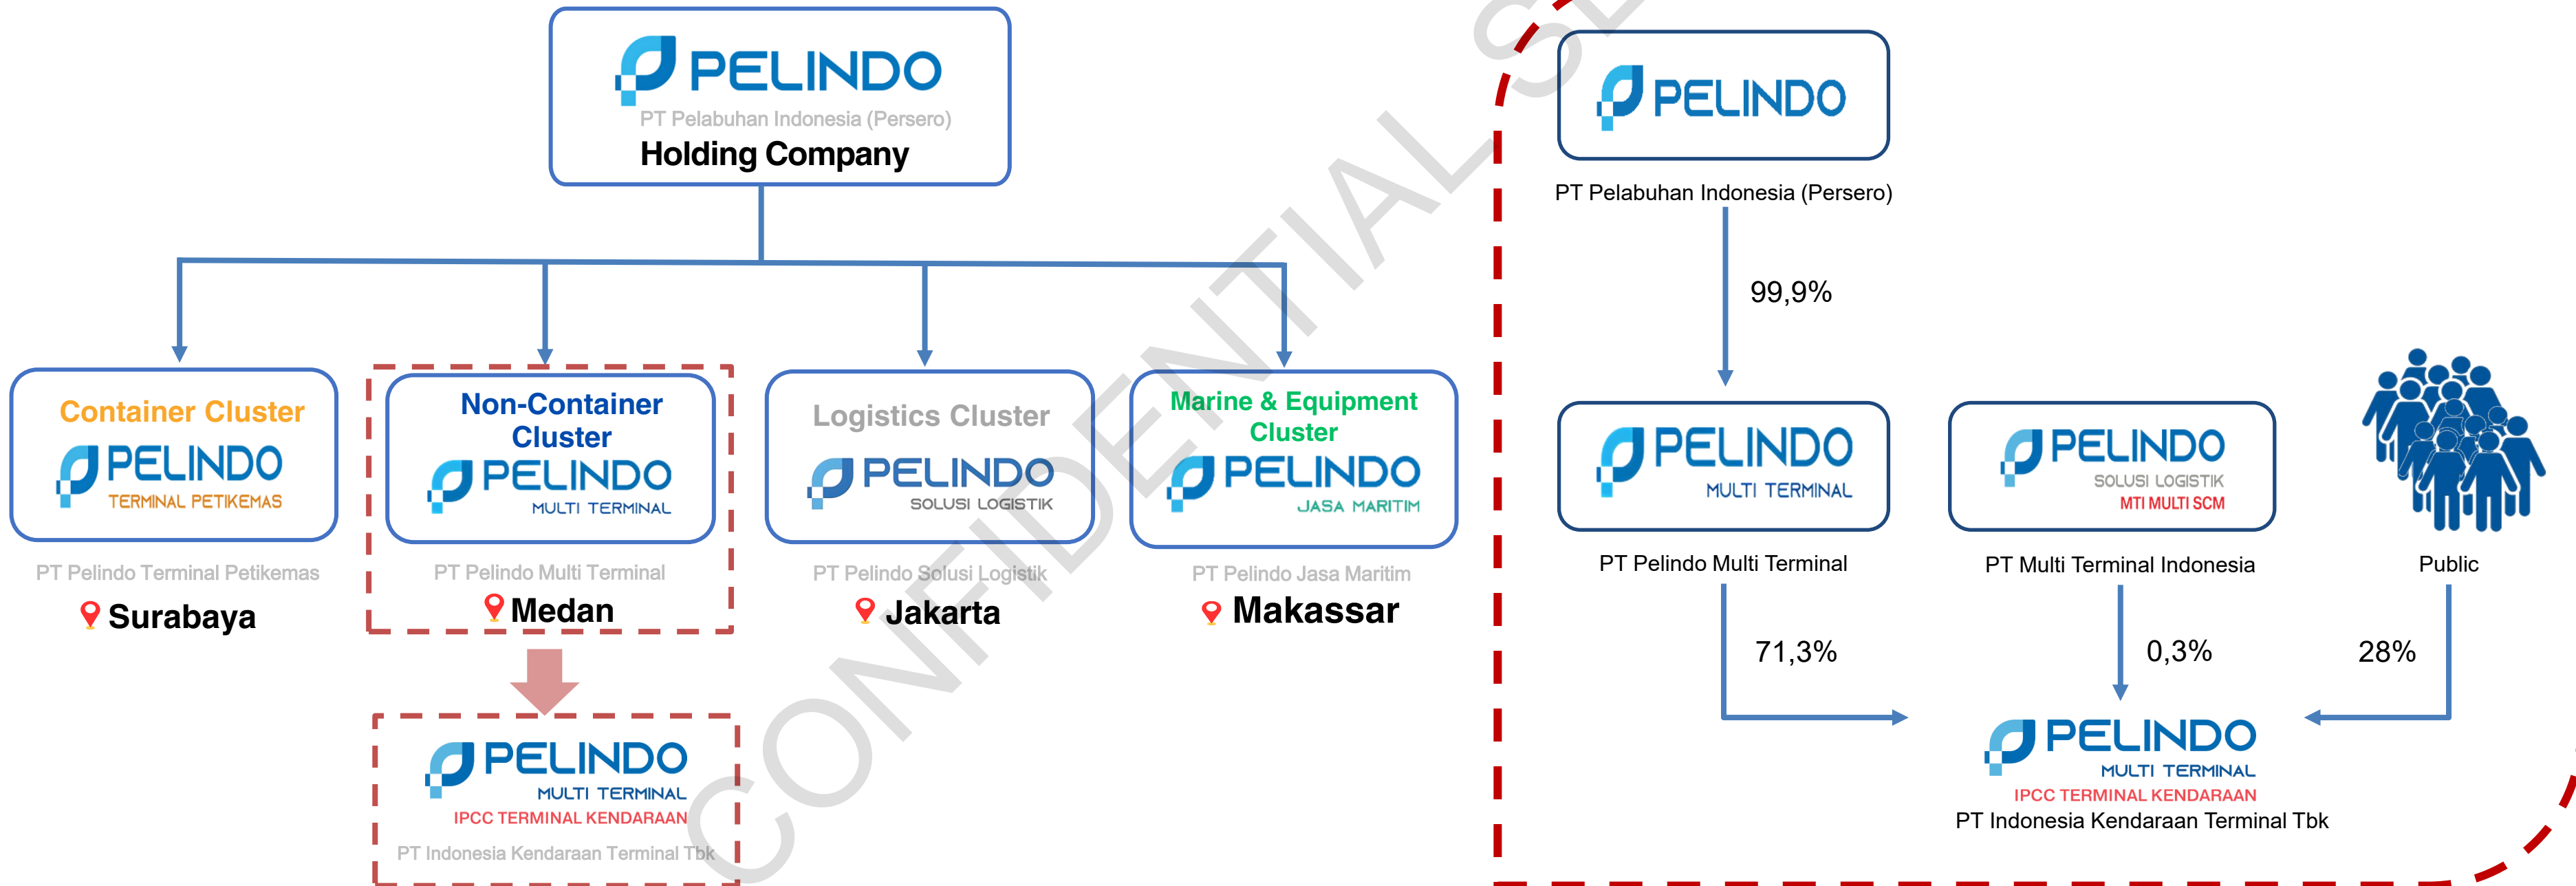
PELINDO
PT Pelabuhan Indonesia (Persero)
Holding Company

Container Cluster
PELINDO
TERMINAL PETIKEMAS
PT Pelindo Terminal Petikemas
Surabaya

Non-Container Cluster
PELINDO
MULTI TERMINAL
PT Pelindo Multi Terminal
Medan

Logistics Cluster
PELINDO
SOLUSI LOGISTIK
PT Pelindo Solusi Logistik
Jakarta

Marine & Equipment Cluster
PELINDO
JASA MARITIM
PT Pelindo Jasa Maritim
Makassar

PELINDO
MULTI TERMINAL
IPCC TERMINAL KENDARAAN
PT Indonesia Kendaraan Terminal Tbk

CONFIDENTIAL SL

PELINDO
PT Pelabuhan Indonesia (Persero)
99,9%
PELINDO
MULTI TERMINAL
PT Pelindo Multi Terminal
PELINDO
SOLUSI LOGISTIK
MTI MULTI SCM
PT Multi Terminal Indonesia
Public
71,3%
0,3%
28%
PELINDO
MULTI TERMINAL
IPCC TERMINAL KENDARAAN
PT Indonesia Kendaraan Terminal Tbk